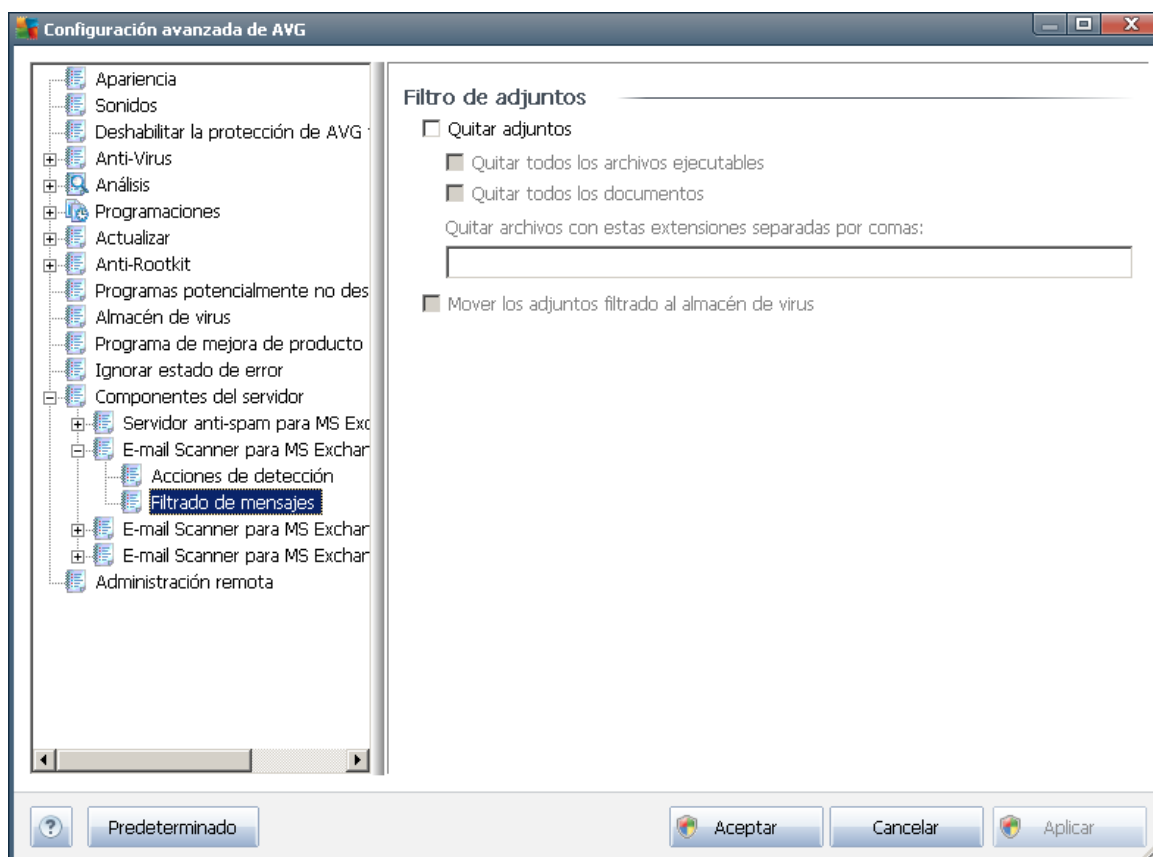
Configuración avanzada de AVG

Apariencia
Sonidos
Deshabilitar la protección de AVG t
Anti-Virus
Análisis
Programaciones
Actualizar
Anti-Rootkit
Programas potencialmente no des
Almacén de virus
Programa de mejora de producto
Ignorar estado de error
Componentes del servidor
Servidor anti-spam para MS Exc
E-mail Scanner para MS Exchar
Acciones de detección
Filtrado de mensajes
E-mail Scanner para MS Exchar
E-mail Scanner para MS Exchar
Administración remota

Filtro de adjuntos
Quitar adjuntos
Quitar todos los archivos ejecutables
Quitar todos los documentos
Quitar archivos con estas extensiones separadas por comas:
Mover los adjuntos filtrado al almacén de virus

Predeterminado
Aceptar
Cancelar
Aplicar